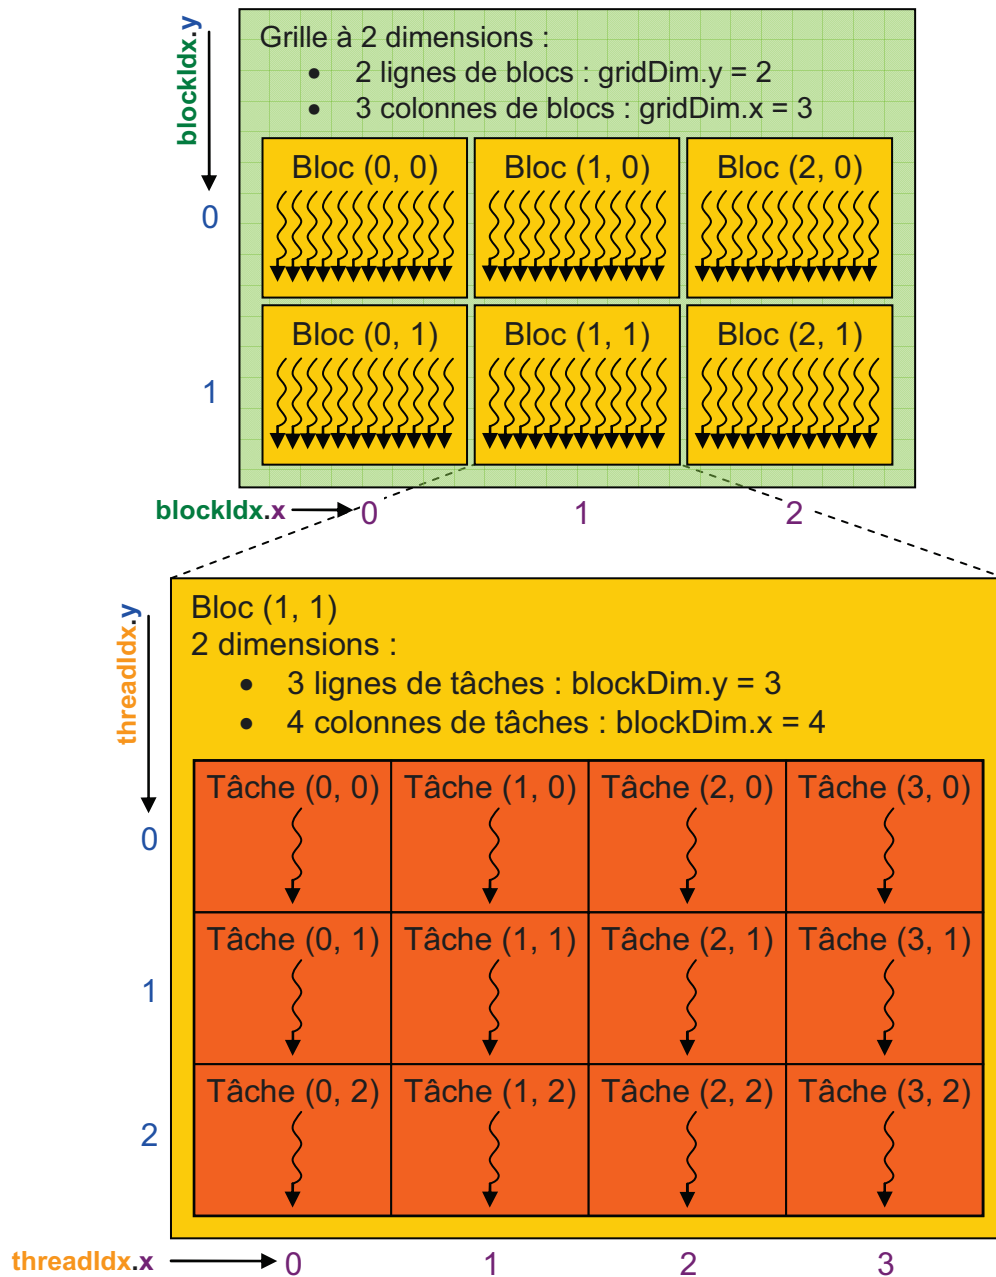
blockIdx.y

Grille à 2 dimensions :
• 2 lignes de blocs : gridDim.y = 2
• 3 colonnes de blocs : gridDim.x = 3

| Bloc (0, 0) | Bloc (1, 0) | Bloc (2, 0) |
|---|---|---|
| Bloc (0, 1) | Bloc (1, 1) | Bloc (2, 1) |

0
1

blockIdx.x 0 1 2

threadIdx.y

Bloc (1, 1)
2 dimensions :
• 3 lignes de tâches : blockDim.y = 3
• 4 colonnes de tâches : blockDim.x = 4

| Tâche (0, 0) | Tâche (1, 0) | Tâche (2, 0) | Tâche (3, 0) |
|---|---|---|---|
| Tâche (0, 1) | Tâche (1, 1) | Tâche (2, 1) | Tâche (3, 1) |
| Tâche (0, 2) | Tâche (1, 2) | Tâche (2, 2) | Tâche (3, 2) |

0
1
2

threadIdx.x 0 1 2 3